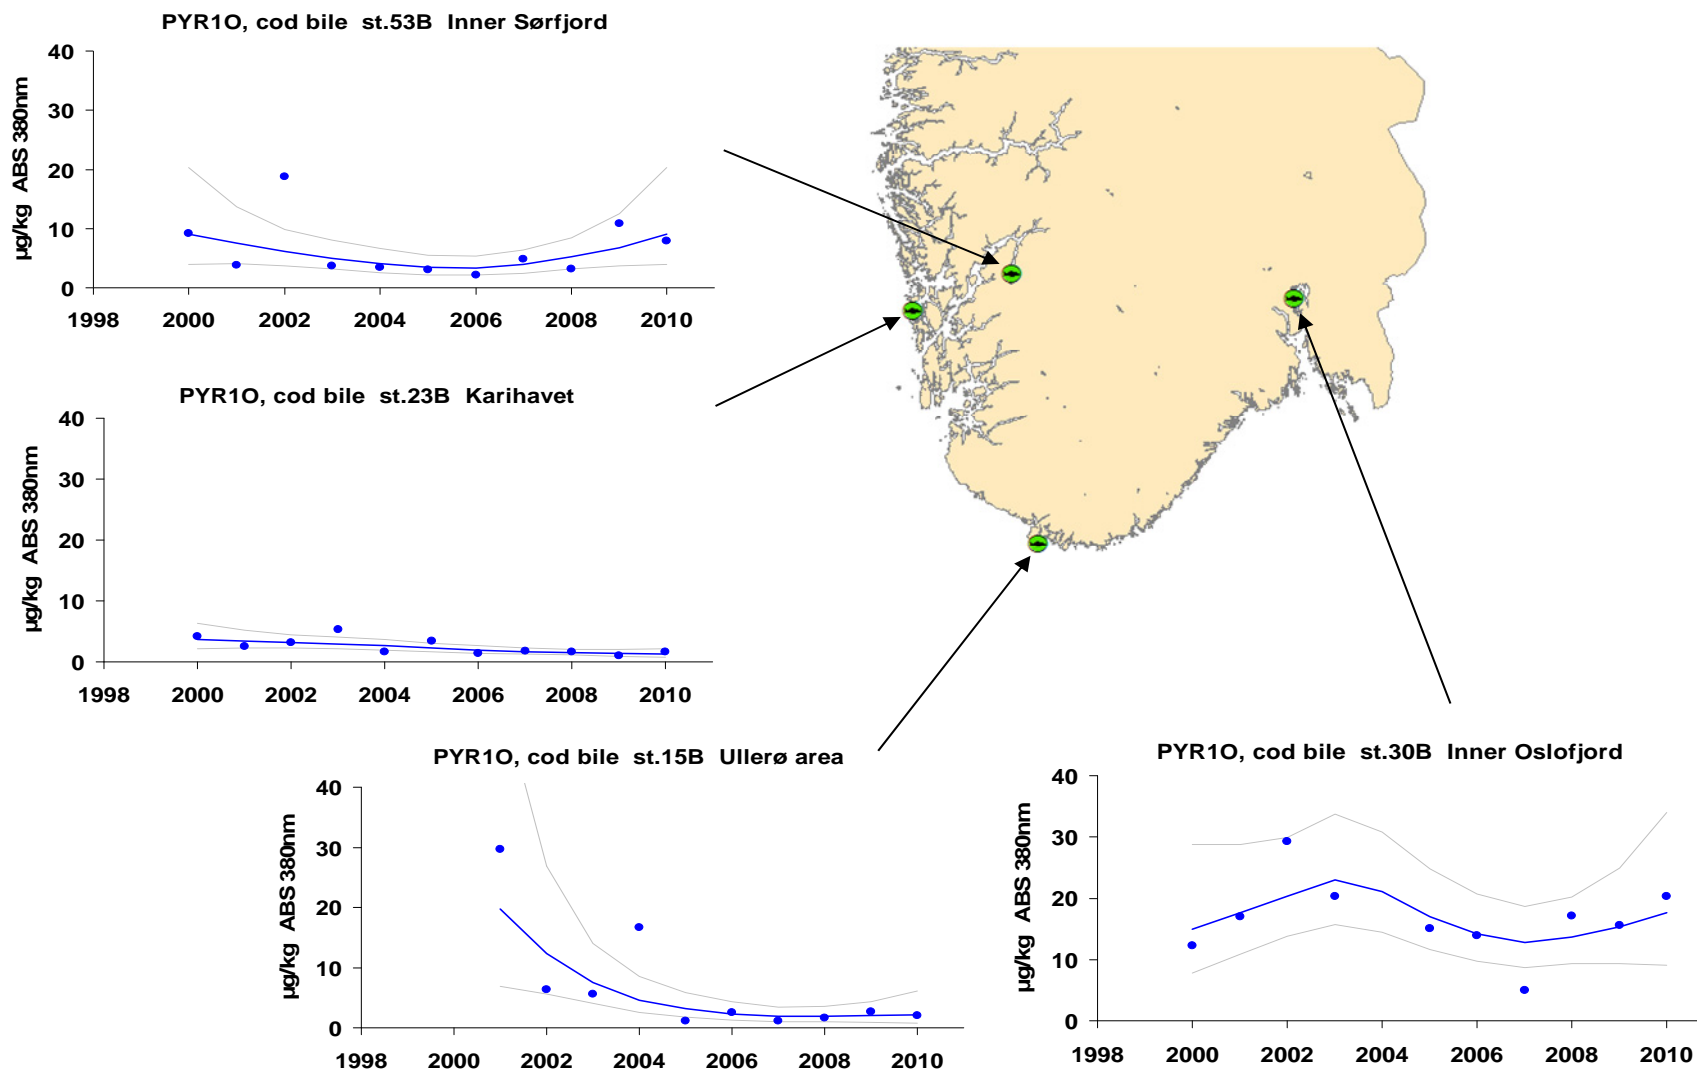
PYR1O, cod bile st.53B Inner Sørfjord

µg/kg ABS 380nm

40
30
20
10
0

1998 2000 2002 2004 2006 2008 2010

PYR1O, cod bile st.23B Karihavet

µg/kg ABS 380nm

40
30
20
10
0

1998 2000 2002 2004 2006 2008 2010

PYR1O, cod bile st.15B Ullerø area

µg/kg ABS 380nm

40
30
20
10
0

1998 2000 2002 2004 2006 2008 2010

PYR1O, cod bile st.30B Inner Oslofjord

µg/kg ABS 380nm

40
30
20
10
0

1998 2000 2002 2004 2006 2008 2010